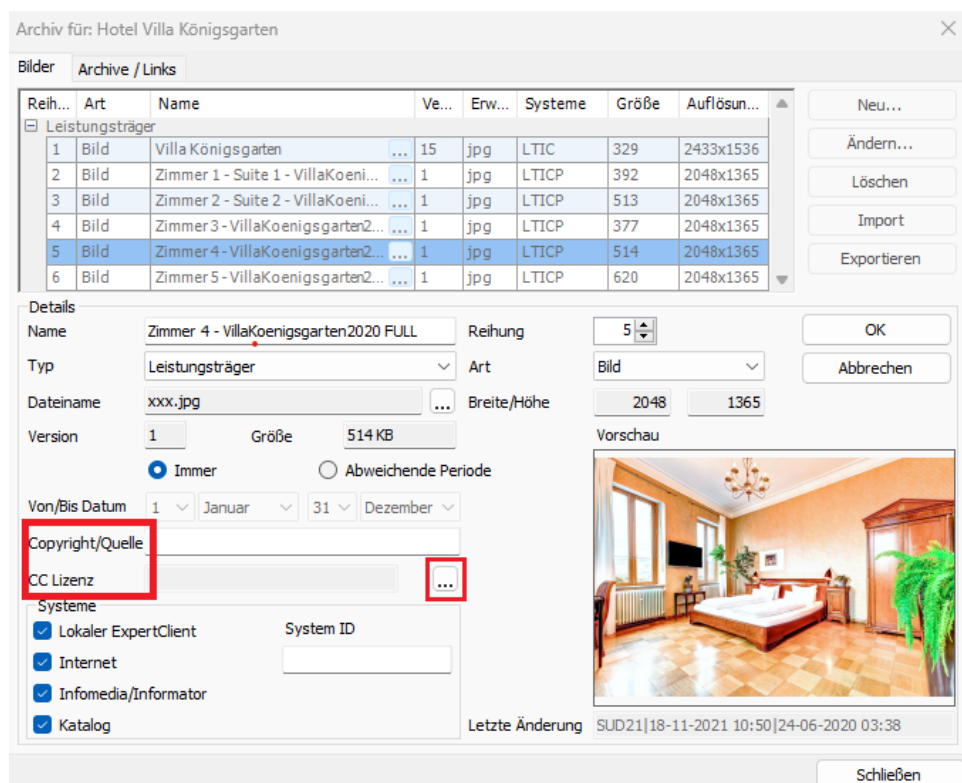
Archiv für: Hotel Villa Königsgarten

Bilder | Archive / Links

| Reih... | Art | Name | | Ve... | Erw... | Systeme | Größe | Auflösun... |
|---|---|---|---|---|---|---|---|---|
| ⊟ Leistungsträger | | | | | | | | |
| 1 | Bild | Villa Königsgarten | ... | 15 | jpg | LTIC | 329 | 2433x1536 |
| 2 | Bild | Zimmer 1 - Suite 1 - VillaKoeni... | ... | 1 | jpg | LTICP | 392 | 2048x1365 |
| 3 | Bild | Zimmer 2 - Suite 2 - VillaKoeni... | ... | 1 | jpg | LTICP | 513 | 2048x1365 |
| 4 | Bild | Zimmer 3 - VillaKoenigsgarten2... | ... | 1 | jpg | LTICP | 377 | 2048x1365 |
| 5 | Bild | Zimmer 4 - VillaKoenigsgarten2... | ... | 1 | jpg | LTICP | 514 | 2048x1365 |
| 6 | Bild | Zimmer 5 - VillaKoenigsgarten2... | ... | 1 | jpg | LTICP | 620 | 2048x1365 |

Neu...
Ändern...
Löschen
Import
Exportieren

Details
Name Zimmer 4 - VillaKoenigsgarten2020 FULL
Reihung 5
OK
Typ Leistungsträger
Art Bild
Abbrechen
Dateiname xxx.jpg ...
Breite/Höhe 2048 1365
Version 1 Größe 514 KB
Vorschau
Immer
Abweichende Periode
Von/Bis Datum 1 Januar 31 Dezember
Copyright/Quelle
CC Lizenz ...
Systeme
Lokaler ExpertClient
System ID
Internet
Infomedia/Informator
Katalog
Letzte Änderung SUD21|18-11-2021 10:50|24-06-2020 03:38

Schließen